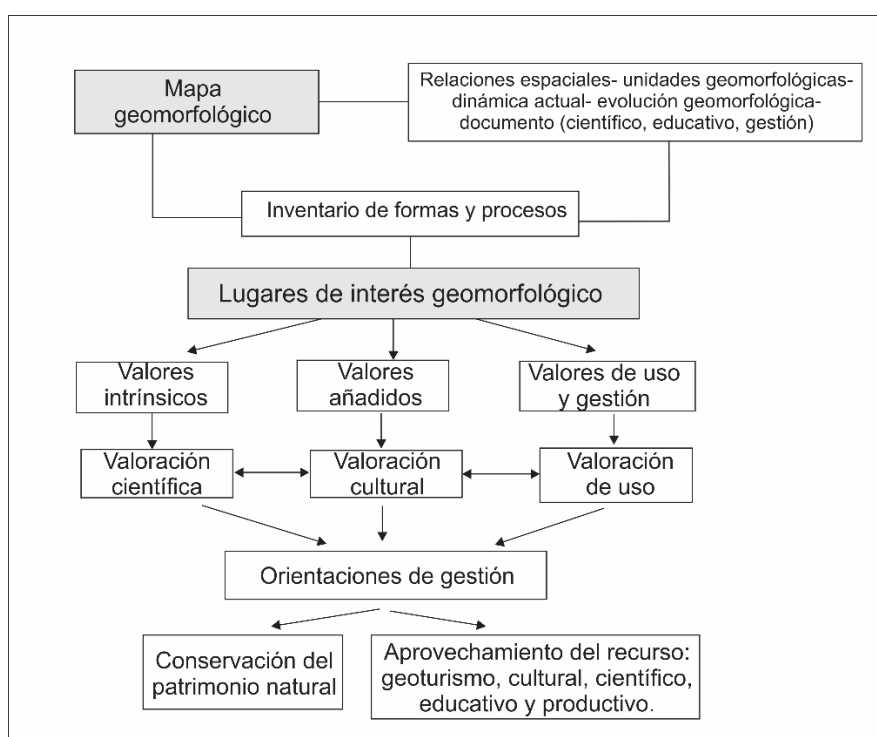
Mapa geomorfológico

Relaciones espaciales- unidades geomorfológicas- dinámica actual- evolución geomorfológica- documento (científico, educativo, gestión)

Inventario de formas y procesos

Lugares de interés geomorfológico

Valores intrínsicos

Valores añadidos

Valores de uso y gestión

Valoración científica

Valoración cultural

Valoración de uso

Orientaciones de gestión

Conservación del patrimonio natural

Aprovechamiento del recurso: geoturismo, cultural, científico, educativo y productivo.